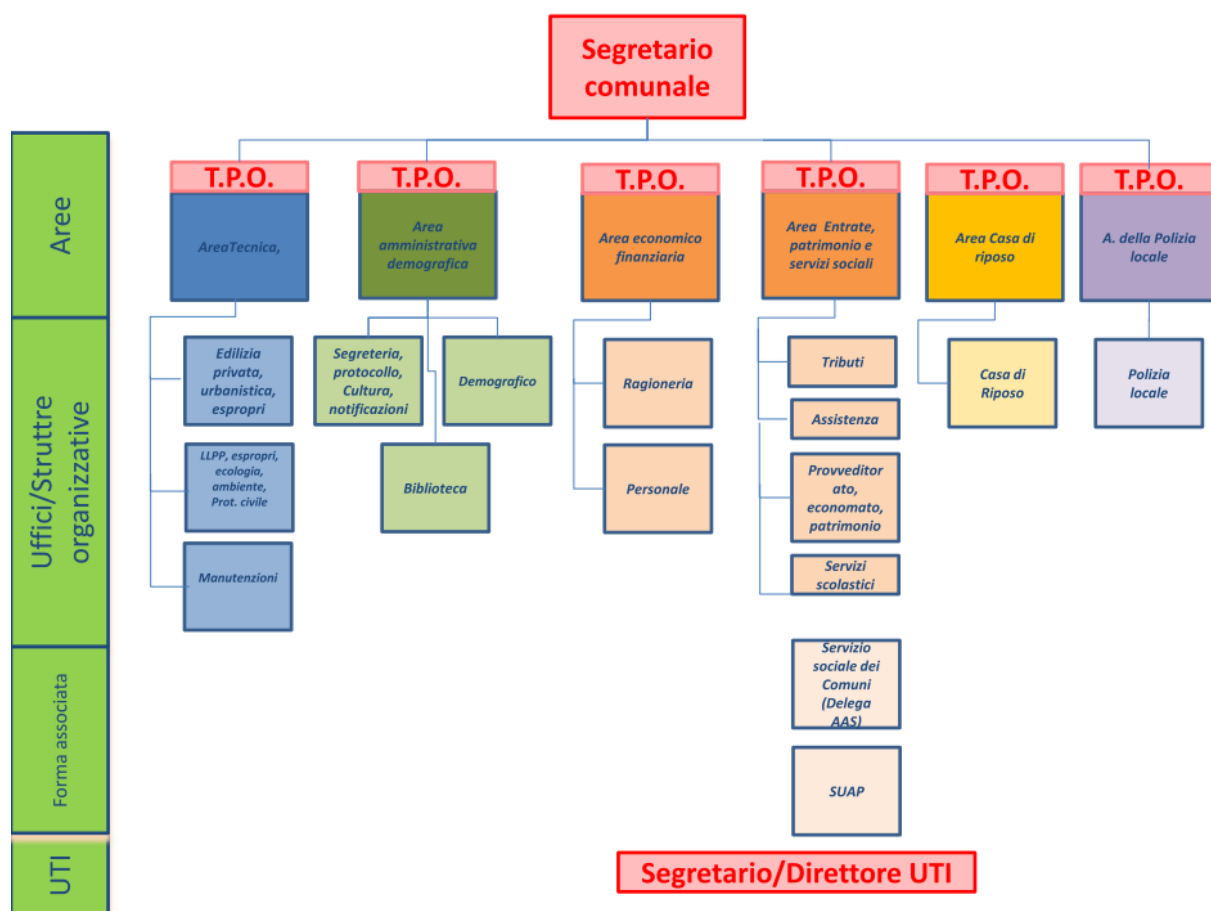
Segretario comunale

Aree

T.P.O.
AreaTecnica,

T.P.O.
Area amministrativa demografica

T.P.O.
Area economico finanziaria

T.P.O.
Area Entrate, patrimonio e servizi sociali

T.P.O.
Area Casa di riposo

T.P.O.
A. della Polizia locale

Uffici/Struttre organizzative

Edilizia privata, urbanistica, espropri

LLPP, espropri, ecologia, ambiente, Prot. civile

Manutenzioni

Segreteria, protocollo, Cultura, notificazioni

Demografico

Biblioteca

Ragioneria

Personale

Tributi

Assistenza

Provveditor ato, economato, patrimonio

Servizi scolastici

Casa di Riposo

Polizia locale

Forma associata

Servizio sociale dei Comuni (Delega AAS)

SUAP

UTI

Segretario/Direttore UTI